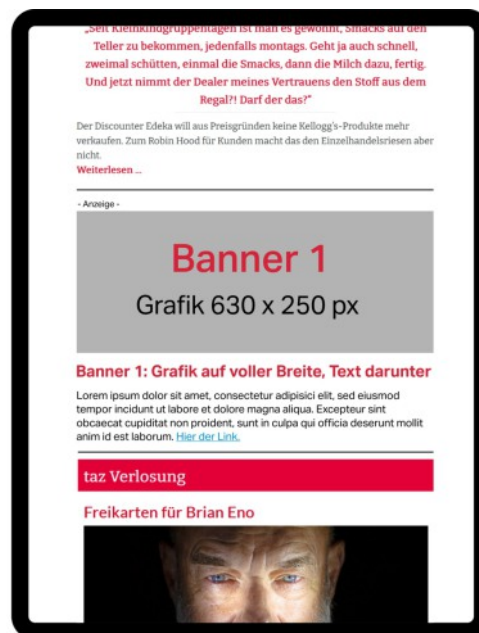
„Seit Kleinkindgruppentagen ist man es gewohnt, Smacks auf den Teller zu bekommen, jedenfalls montags. Geht ja auch schnell, zweimal schütten, einmal die Smacks, dann die Milch dazu, fertig. Und jetzt nimmt der Dealer meines Vertrauens den Stoff aus dem Regal?! Darf der das?"

Der Discounter Edeka will aus Preisgründen keine Kellogg's-Produkte mehr verkaufen. Zum Robin Hood für Kunden macht das den Einzelhandelsriesen aber nicht.
Weiterlesen ...

- Anzeige -

Banner 1
Grafik 630 x 250 px

Banner 1: Grafik auf voller Breite, Text darunter

Lorem ipsum dolor sit amet, consectetur adipisici elit, sed eiusmod tempor incidunt ut labore et dolore magna aliqua. Excepteur sint obcaecat cupiditat non proident, sunt in culpa qui officia deserunt mollit anim id est laborum. Hier der Link.

taz Verlosung

Freikarten für Brian Eno